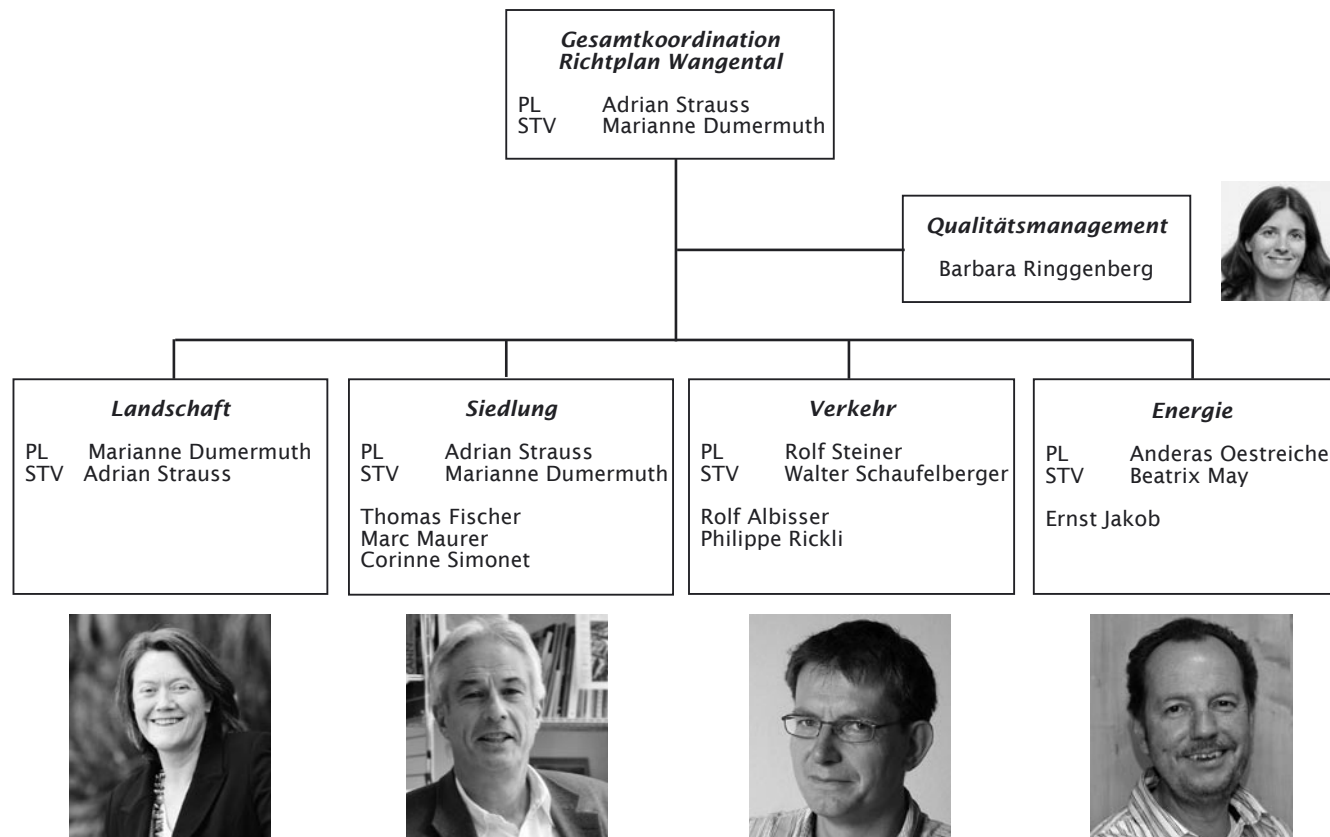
*Gesamtkoordination Richtplan Wangental*

PL Adrian Strauss
STV Marianne Dumermuth

*Qualitätsmanagement*

Barbara Ringgenberg

*Landschaft*

PL Marianne Dumermuth
STV Adrian Strauss

*Siedlung*

PL Adrian Strauss
STV Marianne Dumermuth

Thomas Fischer
Marc Maurer
Corinne Simonet

*Verkehr*

PL Rolf Steiner
STV Walter Schaufelberger

Rolf Albisser
Philippe Rickli

*Energie*

PL Anderas Oestreiche
STV Beatrix May

Ernst Jakob